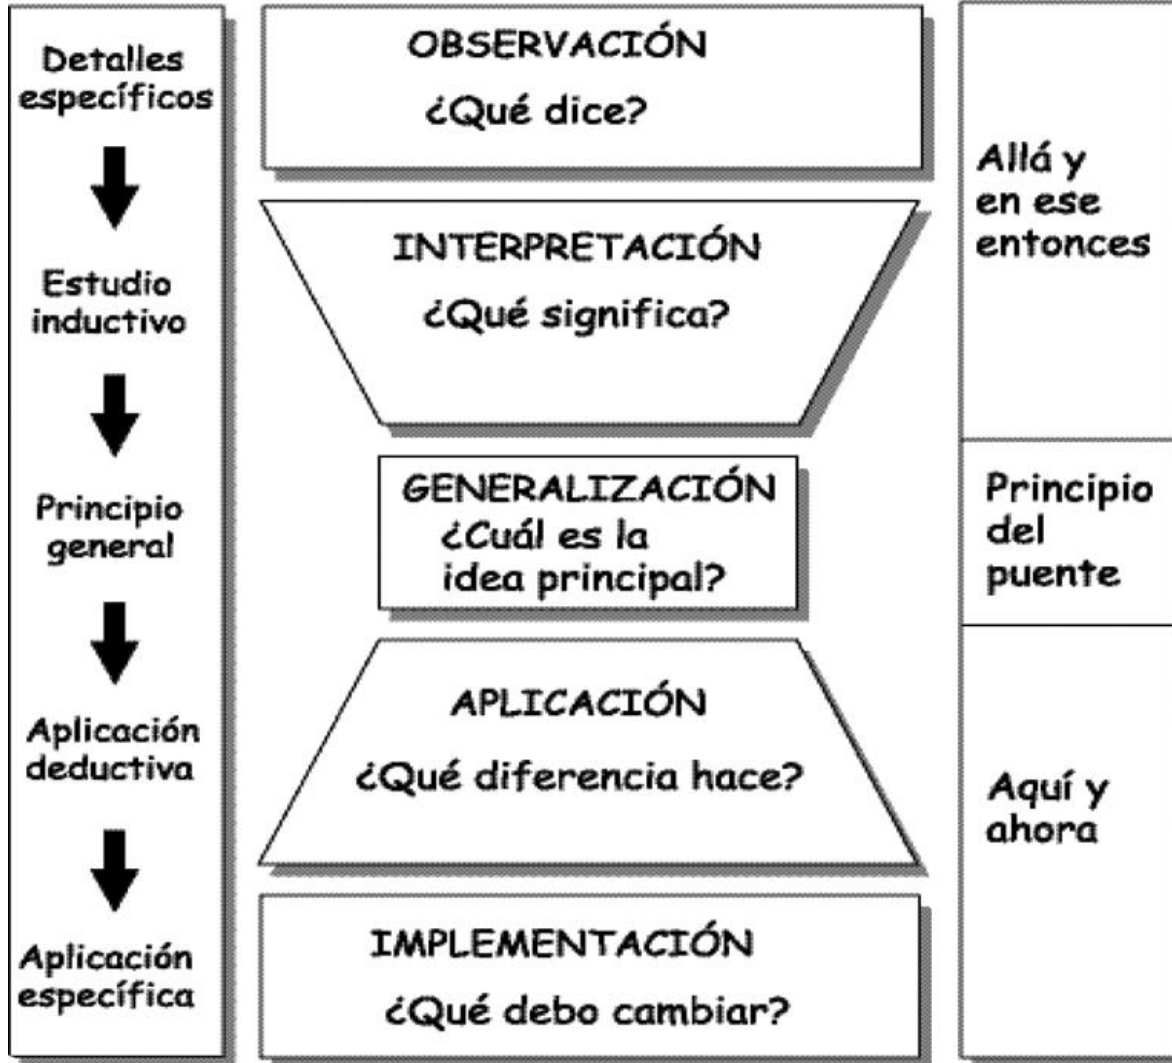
Detalles específicos

Estudio inductivo

Principio general

Aplicación deductiva

Aplicación específica

OBSERVACIÓN
¿Qué dice?

INTERPRETACIÓN
¿Qué significa?

GENERALIZACIÓN
¿Cuál es la idea principal?

APLICACIÓN
¿Qué diferencia hace?

IMPLEMENTACIÓN
¿Qué debo cambiar?

Allá y en ese entonces

Principio del puente

Aquí y ahora